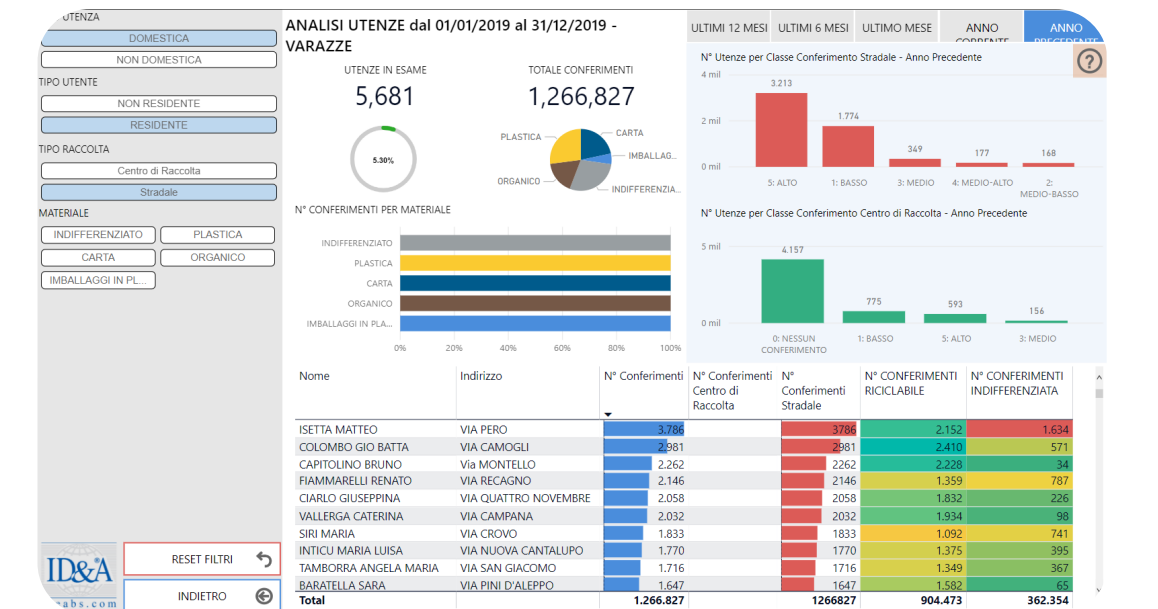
UTENZA
DOMESTICA
NON DOMESTICA
TIPO UTENTE
NON RESIDENTE
RESIDENTE
TIPO RACCOLTA
Centro di Raccolta
Stradale
MATERIALE
INDIFFERENZIATO
PLASTICA
CARTA
ORGANICO
IMBALLAGGI IN PL...

ANALISI UTENZE dal 01/01/2019 al 31/12/2019 - VARAZZE

UTENZE IN ESAME
5,681
5.30%

TOTALE CONFERIMENTI
1,266,827
PLASTICA
CARTA
IMBALLAG...
ORGANICO
INDIFFERENZIA...

N° CONFERIMENTI PER MATERIALE
INDIFFERENZIATO
PLASTICA
CARTA
ORGANICO
IMBALLAGGI IN PLA...
0% 20% 40% 60% 80% 100%

ULTIMI 12 MESI | ULTIMI 6 MESI | ULTIMO MESE | ANNO CORRENTE | ANNO PRECEDENTE

N° Utenze per Classe Conferimento Stradale - Anno Precedente
4 mil
2 mil
0 mil
3.213 1.774 349 177 168
5: ALTO 1: BASSO 3: MEDIO 4: MEDIO-ALTO 2: MEDIO-BASSO

N° Utenze per Classe Conferimento Centro di Raccolta - Anno Precedente
5 mil
0 mil
4.157 775 593 156
0: NESSUN CONFERIMENTO 1: BASSO 5: ALTO 3: MEDIO

| Nome | Indirizzo | N° Conferimenti | N° Conferimenti Centro di Raccolta | N° Conferimenti Stradale | N° CONFERIMENTI RICICLABILE | N° CONFERIMENTI INDIFFERENZIATA |
|---|---|---|---|---|---|---|
| ISETTA MATTEO | VIA PERO | 3.786 | | 3786 | 2.152 | 1.634 |
| COLOMBO GIO BATTA | VIA CAMOGLI | 2.981 | | 2981 | 2.410 | 571 |
| CAPITOLINO BRUNO | Via MONTELLO | 2.262 | | 2262 | 2.228 | 34 |
| FIAMMARELLI RENATO | VIA RECAGNO | 2.146 | | 2146 | 1.359 | 787 |
| CIARLO GIUSEPPINA | VIA QUATTRO NOVEMBRE | 2.058 | | 2058 | 1.832 | 226 |
| VALLERGA CATERINA | VIA CAMPANA | 2.032 | | 2032 | 1.934 | 98 |
| SIRI MARIA | VIA CROVO | 1.833 | | 1833 | 1.092 | 741 |
| INTICU MARIA LUISA | VIA NUOVA CANTALUPO | 1.770 | | 1770 | 1.375 | 395 |
| TAMBORRA ANGELA MARIA | VIA SAN GIACOMO | 1.716 | | 1716 | 1.349 | 367 |
| BARATELLA SARA | VIA PINI D'ALEPPO | 1.647 | | 1647 | 1.582 | 65 |
| Total | | 1.266.827 | | 1266827 | 904.473 | 362.354 |

ID&A
labs.com
RESET FILTRI
INDIETRO